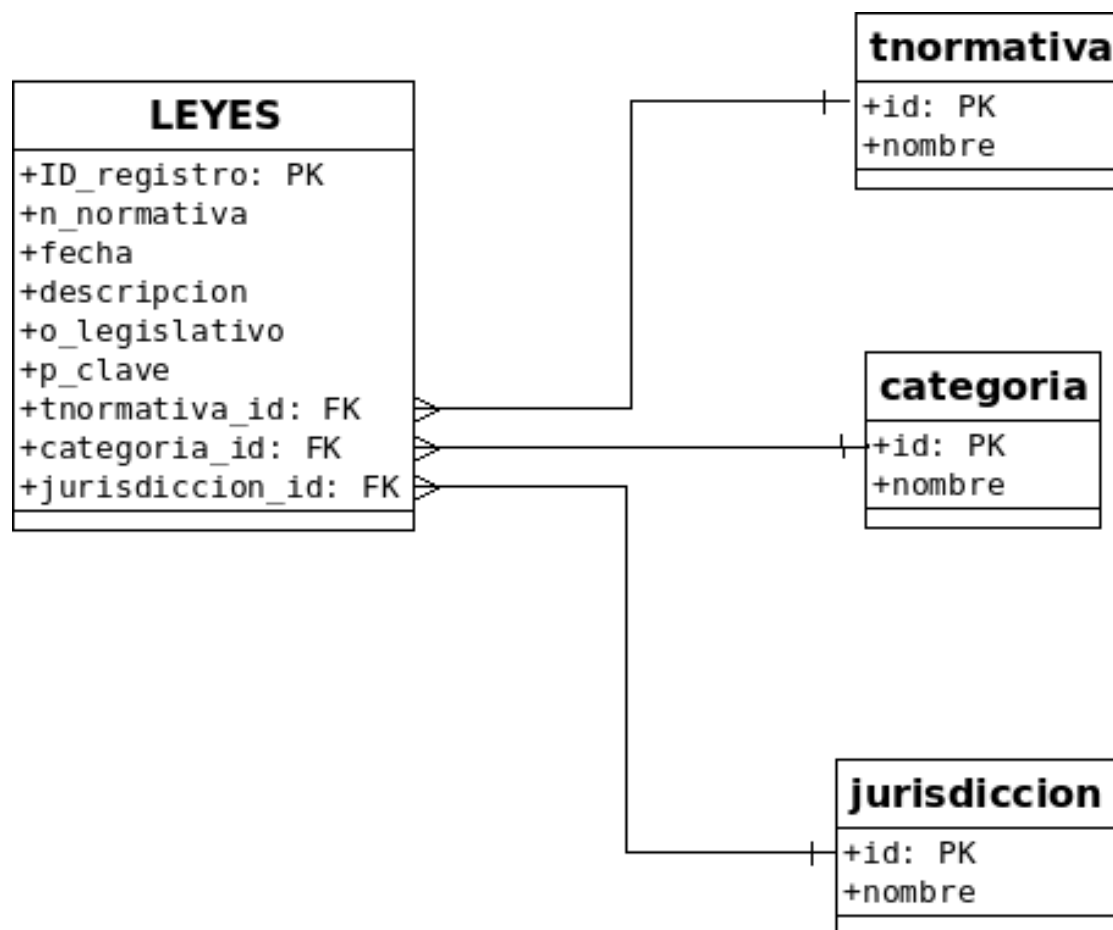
LEYES
+ID_registro: PK
+n_normativa
+fecha
+descripcion
+o_legislativo
+p_clave
+tnormativa_id: FK
+categoria_id: FK
+jurisdiccion_id: FK

tnormativa
+id: PK
+nombre

categoria
+id: PK
+nombre

jurisdiccion
+id: PK
+nombre